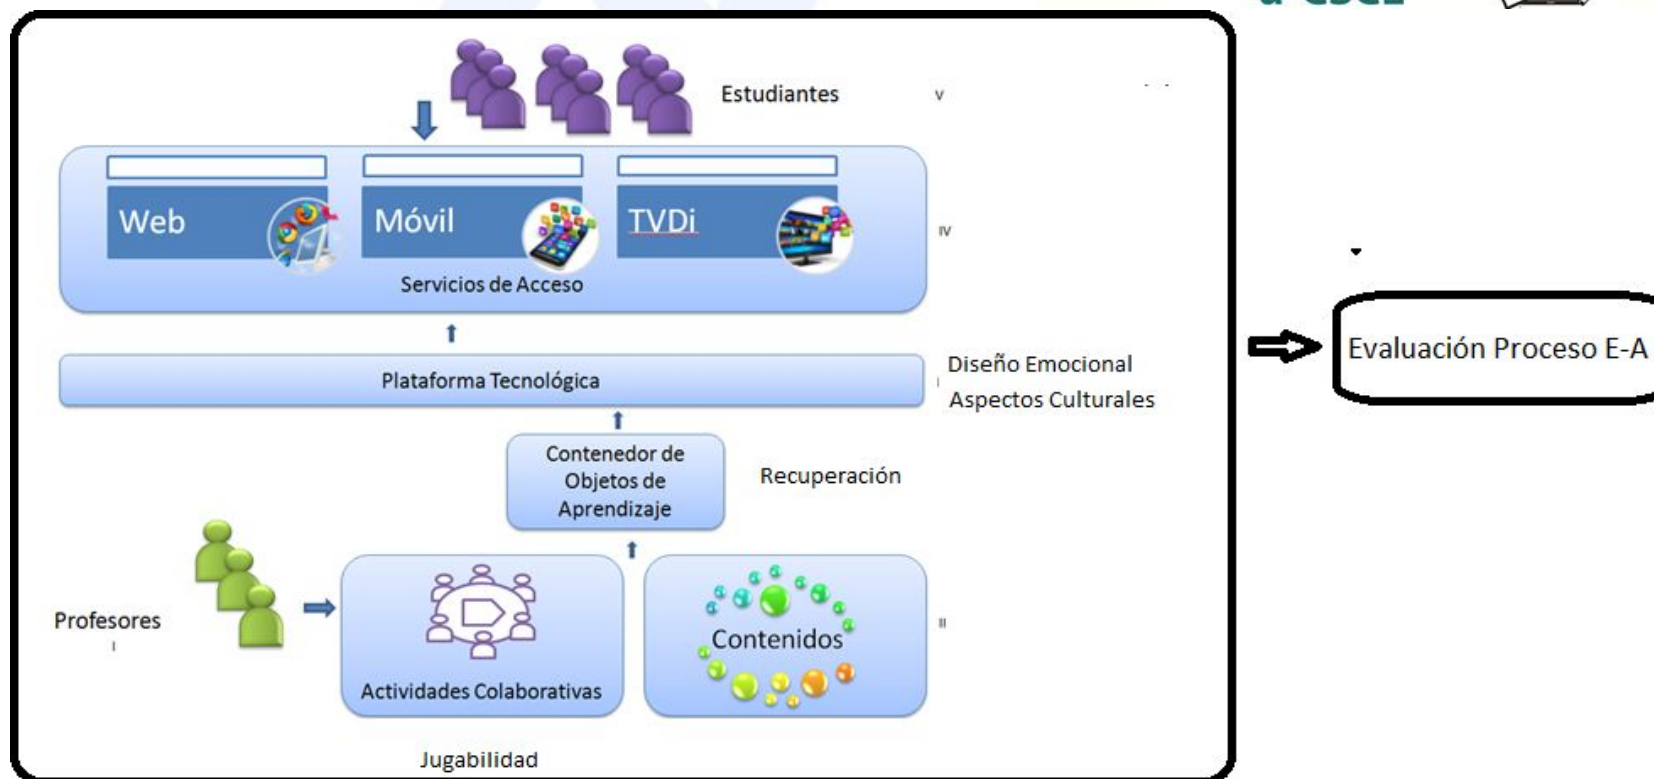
Estudiantes

V

Web

Móvil

TVDi

Servicios de Acceso

IV

Plataforma Tecnológica

Diseño Emocional

Aspectos Culturales

Evaluación Proceso E-A

Contenedor de Objetos de Aprendizaje

Recuperación

Profesores

Actividades Colaborativas

Contenidos

II

Jugabilidad